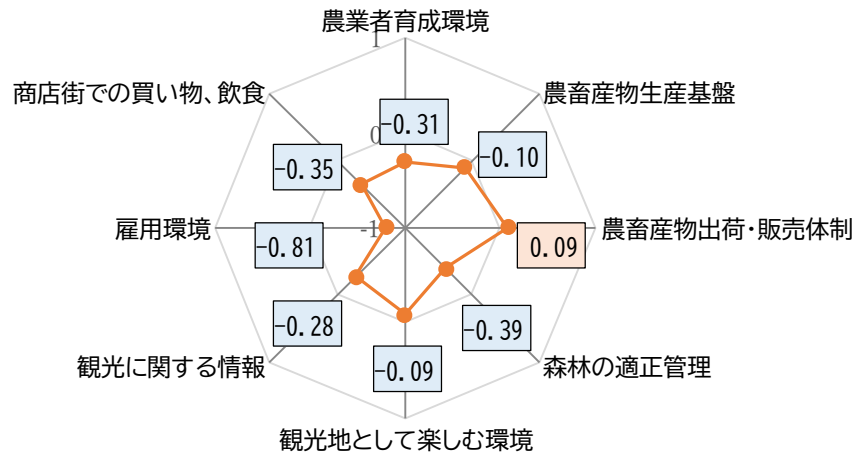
農業者育成環境

1

0

-1

農畜産物生産基盤

農畜産物出荷・販売体制

森林の適正管理

観光地として楽しむ環境

観光に関する情報

雇用環境

商店街での買い物、飲食

-0.31

-0.10

0.09

-0.39

-0.09

-0.28

-0.81

-0.35